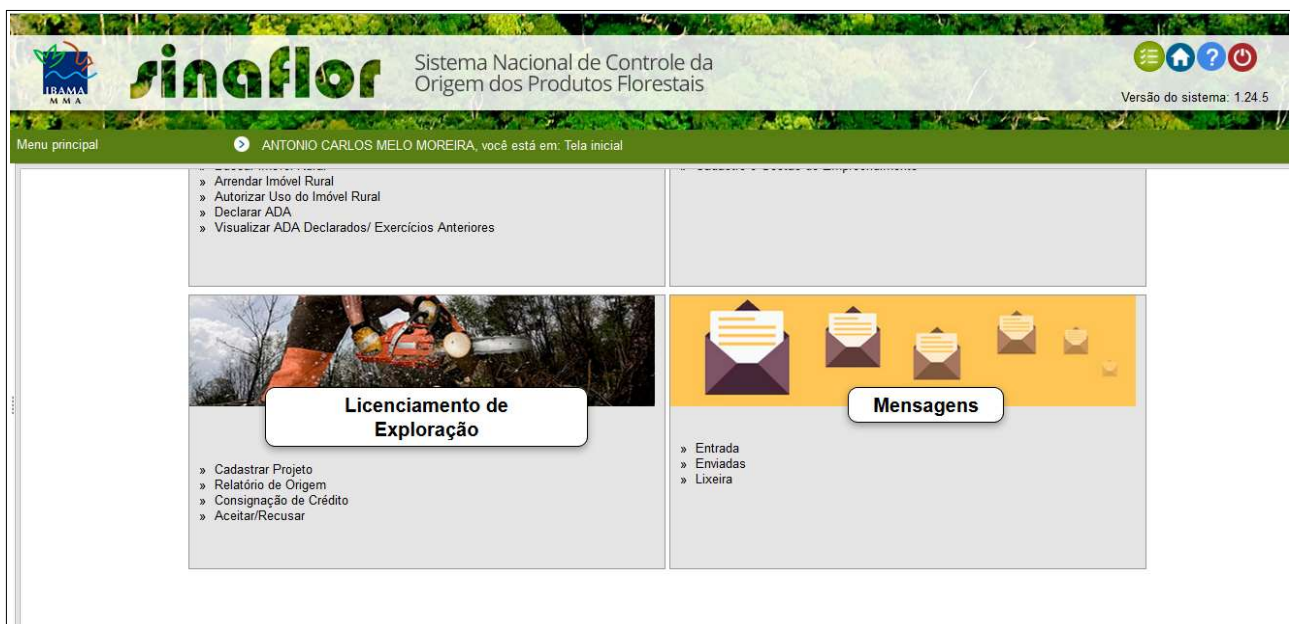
IBAMA
MMA

sinaflor

Sistema Nacional de Controle da Origem dos Produtos Florestais

Versão do sistema: 1.24.5

Menu principal

ANTONIO CARLOS MELO MOREIRA, você está em: Tela inicial

» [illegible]
» Arrendar Imóvel Rural
» Autorizar Uso do Imóvel Rural
» Declarar ADA
» Visualizar ADA Declarados/ Exercícios Anteriores

» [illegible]

Licenciamento de Exploração

» Cadastrar Projeto
» Relatório de Origem
» Consignação de Crédito
» Aceitar/Recusar

Mensagens

» Entrada
» Enviadas
» Lixeira